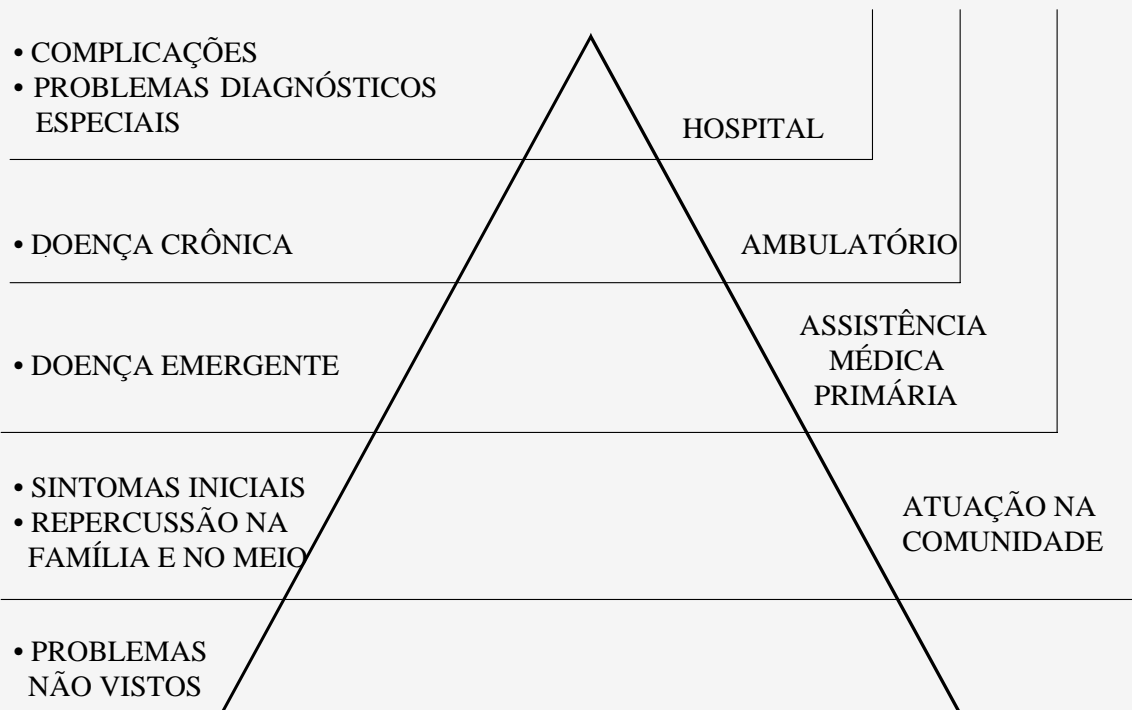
• COMPLICAÇÕES
• PROBLEMAS DIAGNÓSTICOS ESPECIAIS

HOSPITAL

• DOENÇA CRÔNICA

AMBULATÓRIO

• DOENÇA EMERGENTE

ASSISTÊNCIA MÉDICA PRIMÁRIA

• SINTOMAS INICIAIS
• REPERCUSSÃO NA FAMÍLIA E NO MEIO

ATUAÇÃO NA COMUNIDADE

• PROBLEMAS NÃO VISTOS